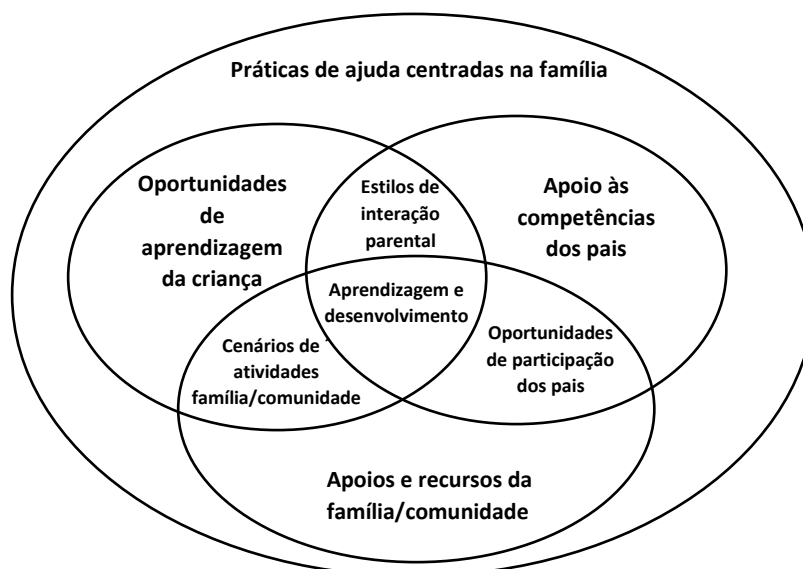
Práticas de ajuda centradas na família

Oportunidades de aprendizagem da criança

Estilos de interação parental

Apoio às competências dos pais

Aprendizagem e desenvolvimento

Cenários de atividades família/comunidade

Oportunidades de participação dos pais

Apoios e recursos da família/comunidade